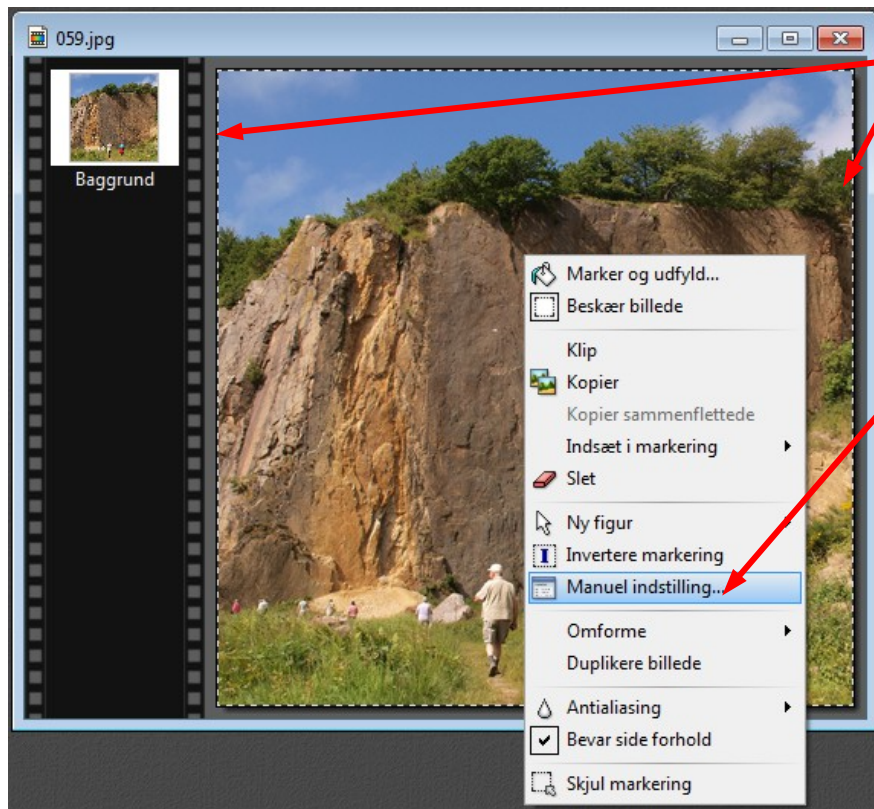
059.jpg

Baggrund

Marker og udfyld...
Beskær billede
Klip
Kopier
Kopier sammenflettede
Indsæt i markering
Slet
Ny figur
Invertere markering
Manuel indstilling...
Omforme
Duplikere billede
Antialiasing
Bevar side forhold
Skjul markering